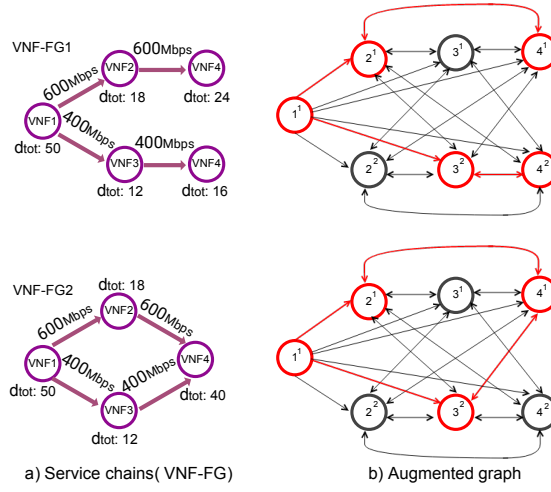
VNF-FG1

VNF1
dtot: 50

600Mbps

VNF2
dtot: 18

600Mbps

VNF4
dtot: 24

400Mbps

VNF3
dtot: 12

400Mbps

VNF4
dtot: 16

$1^1$ $2^1$ $3^1$ $4^1$ $2^2$ $3^2$ $4^2$

VNF-FG2

VNF1
dtot: 50

600Mbps

VNF2
dtot: 18

600Mbps

400Mbps

VNF3
dtot: 12

400Mbps

VNF4
dtot: 40

$1^1$ $2^1$ $3^1$ $4^1$ $2^2$ $3^2$ $4^2$

a) Service chains( VNF-FG)

b) Augmented graph